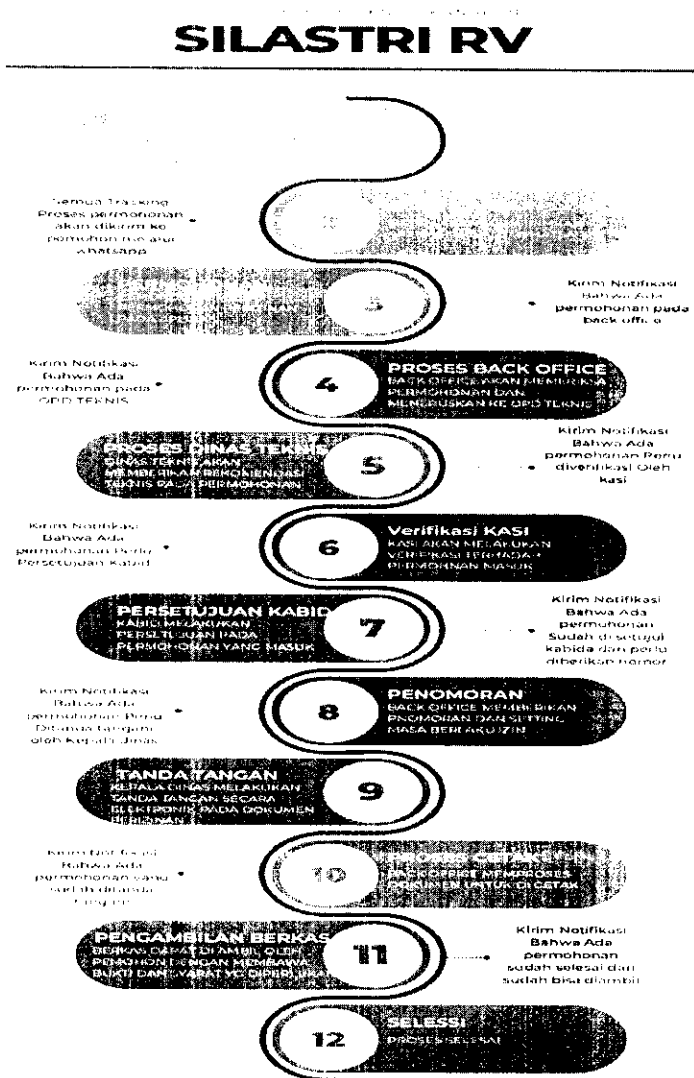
SILASTRI RV

Semua Tracking Proses permohonan akan dikirim ke pemohon via aplikasi whatsapp

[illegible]

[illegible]

3

Kirim Notifikasi Bahwa Ada permohonan pada back office

Kirim Notifikasi Bahwa Ada permohonan pada OPD TEKNIS

4

PROSES BACK OFFICE
BACK OFFICE AKAN MEMERIKSA PERMOHONAN DAN MENERUSKAN KE OPD TEKNIS

PROSES DINAS TEKNIS
DINAS TEKNIS AKAN MEMBERIKAN REKOMENDASI TEKNIS PADA PERMOHONAN

5

Kirim Notifikasi Bahwa Ada permohonan Perlu diverifikasi Oleh kasi

Kirim Notifikasi Bahwa Ada permohonan Perlu Persetujuan Kabid

6

Verifikasi KASI
KASI AKAN MELAKUKAN VERIFIKASI TERHADAP PERMOHONAN MASUK

PERSETUJUAN KABID
KABID MELAKUKAN PERSETUJUAN PADA PERMOHONAN YANG MASUK

7

Kirim Notifikasi Bahwa Ada permohonan Sudah di setujui kabida dan perlu diberikan nomor

Kirim Notifikasi Bahwa Ada permohonan Perlu Ditanda tangani oleh Kepala Dinas

8

PENOMORAN
BACK OFFICE MEMBERIKAN PENOMORAN DAN SETTING MASA BERLAKU IZIN

TANDA TANGAN
KEPALA DINAS MELAKUKAN TANDA TANGAN SECARA ELEKTRONIK PADA DOKUMEN PERIZINAN

9

Kirim Notifikasi Bahwa Ada permohonan yang sudah ditanda tangani

10

PROSES CETAK
BACK OFFICE MEMPROSES DOKUMEN UNTUK DI CETAK

PENGAMBILAN BERKAS
BERKAS DAPAT DI AMBIL OLEH PEMOHON DENGAN MEMBAWA BUKTI DAN SYARAT YG DIPERLUKAN

11

Kirim Notifikasi Bahwa Ada permohonan sudah selesai dan sudah bisa diambil

12

SELESAI
PROSES SELESAI